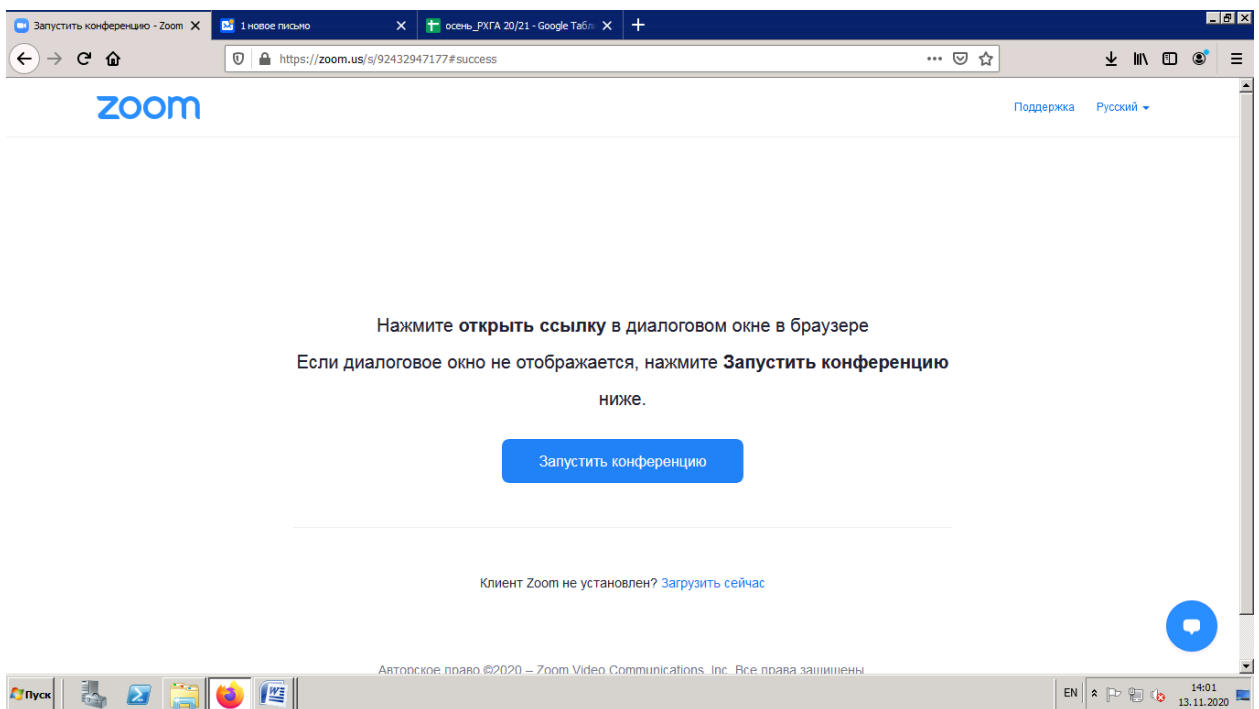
Запустить конференцию - Zoom
1 новое письмо
осень_РХГА 20/21 - Google Табл
https://zoom.us/s/92432947177#success

zoom

Поддержка Русский

Нажмите **открыть ссылку** в диалоговом окне в браузере

Если диалоговое окно не отображается, нажмите **Запустить конференцию** ниже.

Запустить конференцию

Клиент Zoom не установлен? Загрузить сейчас

Авторское право ©2020 – Zoom Video Communications, Inc. Все права защищены

Пуск
EN
14:01
13.11.2020